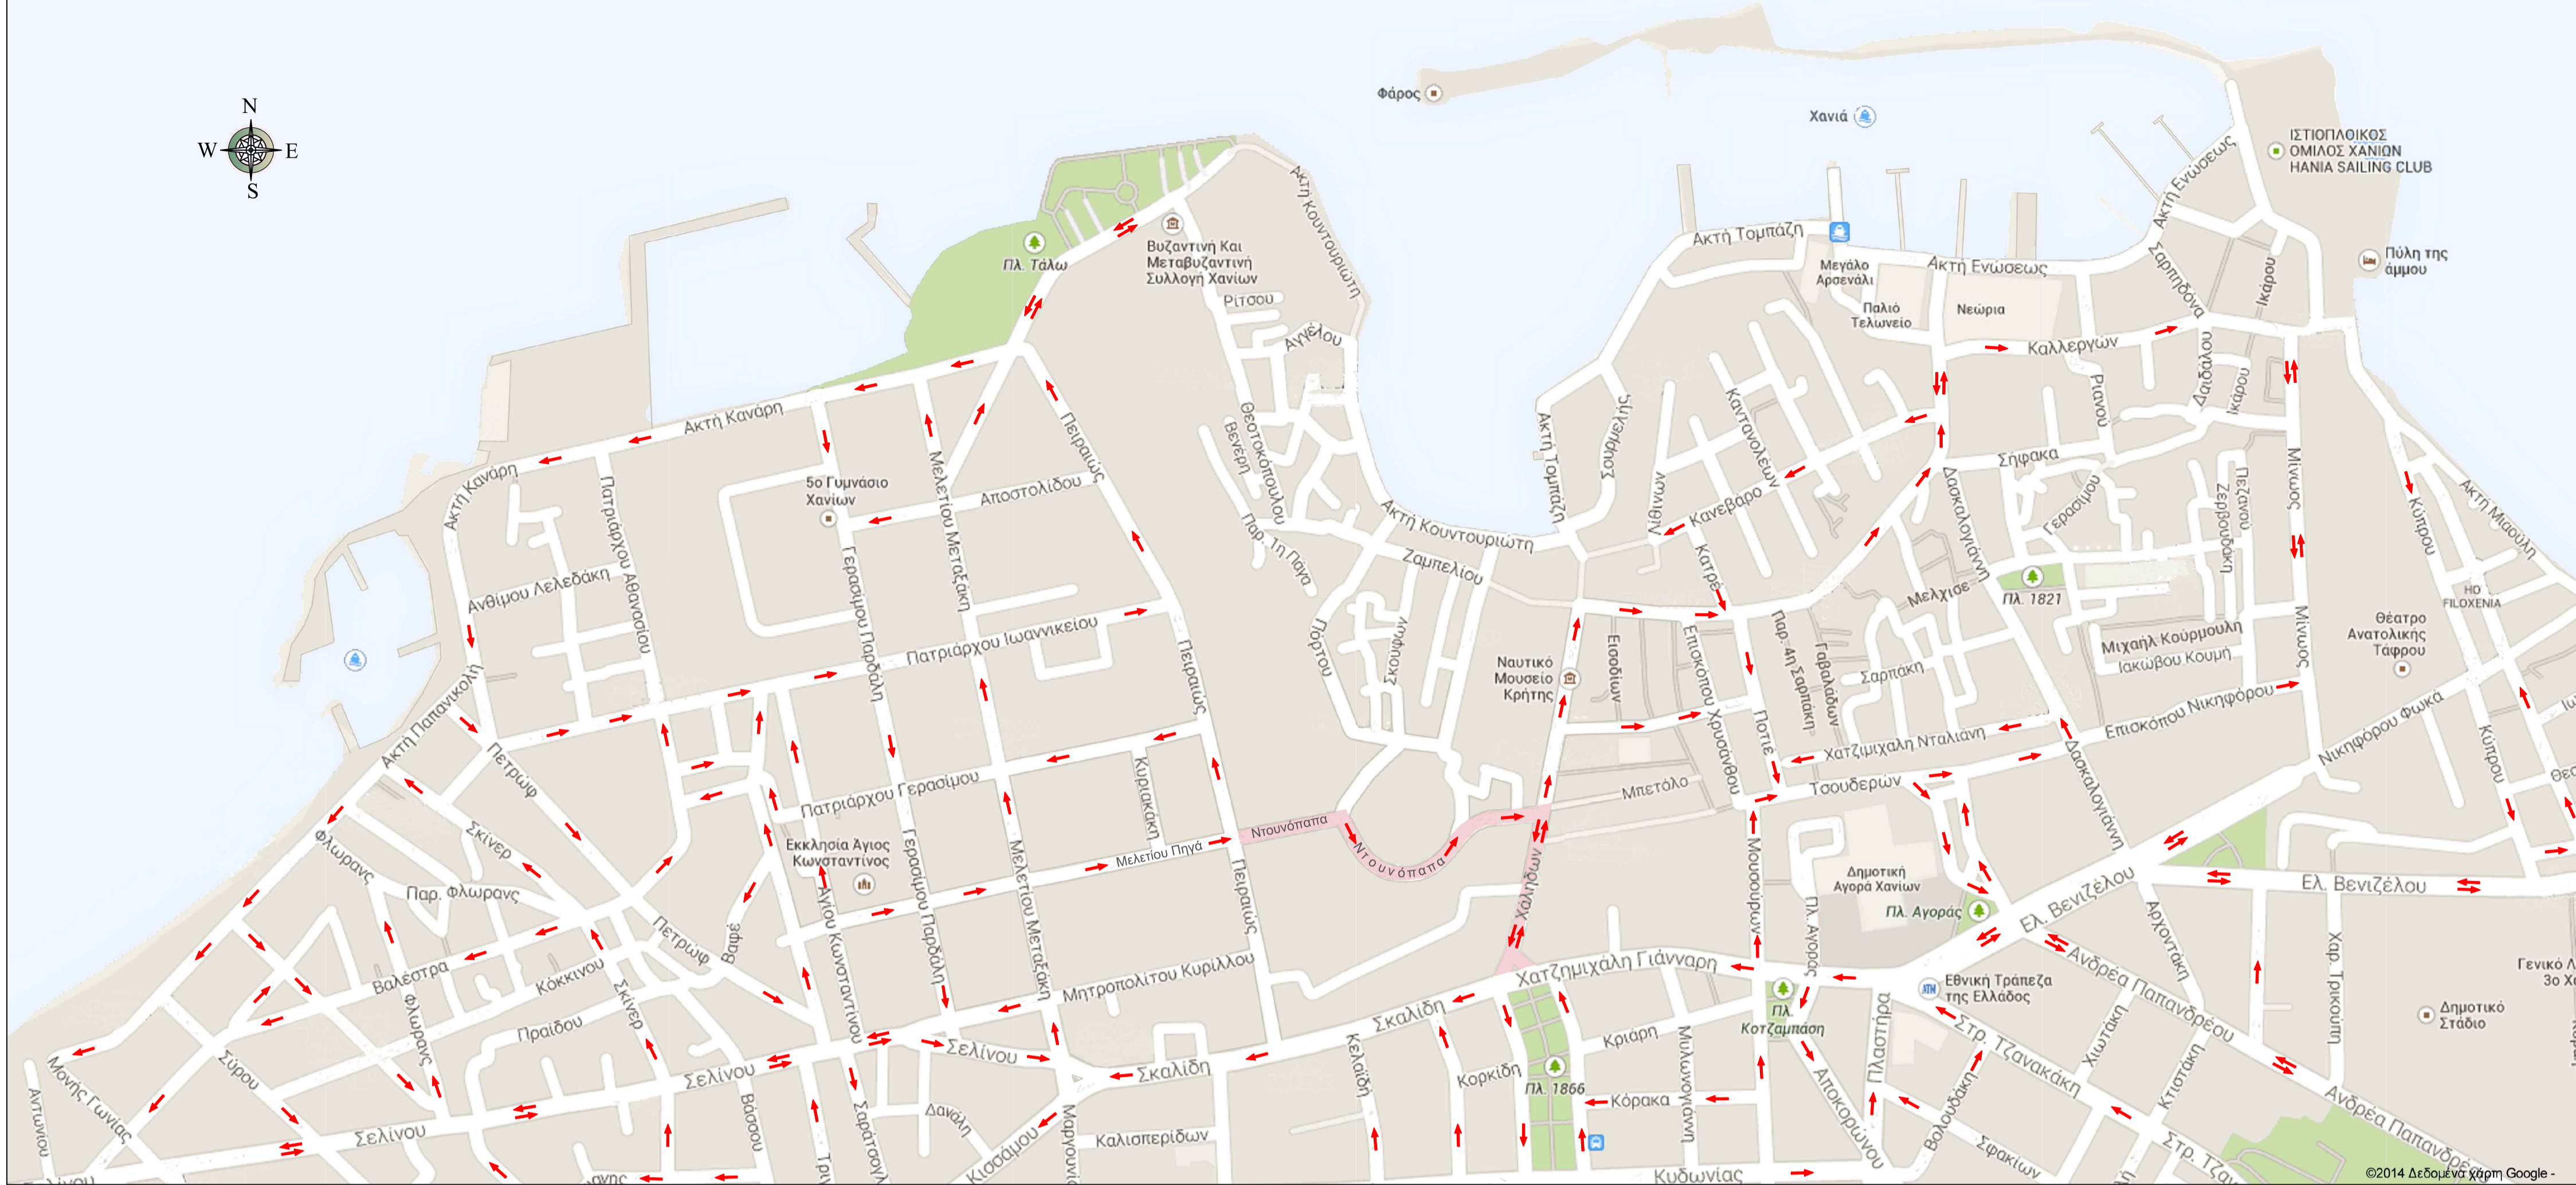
N
W
E
S

Φάρος
Χανιά
ΙΣΤΙΟΠΛΟΙΚΟΣ ΟΜΙΛΟΣ ΧΑΝΙΩΝ HANIA SAILING CLUB
Πύλη της άμμου
Ακτή Ενώσεως
Ακτή Τομπάζη
Μεγάλο Αρσενάλι
Ακτή Ενώσεως
Παλιό Τελωνείο
Νεώρια
Σαρπηδόνα
Ικάρου
Καλλεργών
Πλ. Τάλω
Βυζαντινή Και Μεταβυζαντινή Συλλογή Χανίων
Ακτή Κουντουριώτη
Ρίτσου
Αγγέλου
Ακτή Κανάρη
Ακτή Κανάρη
Πειραιώς
Θεοτοκόπουλου
Βενιέρη
Παρ. Τη Παγα
Ακτή Κουντουριώτη
Ζαμπελίου
Ακτή Τομπάζη
Σουμερλής
Λιθίνων
Κανεβάρο
Κατρέ
Κανταναλέων
Ρίανού
Δαιδάλου
Ικάρου
Σήφακα
Δασκαλογιάννη
Γερασίμου
Ζερβουδάκη
Πεζάνου
Μίνωος
Ακτή Μιαούλη
Κύπρου
HO FILOXENIA
Θέατρο Ανατολικής Τάφρου
Μελχισε
Πλ. 1821
Μιχαήλ Κουρμούλη
Ιακώβου Κουμη
Μίνωος
5ο Γυμνάσιο Χανίων
Μελετίου Μεταξάκη
Αποστολίδου
Πατριάρχου Αθανασίου
Ανθίμου Λελεδάκη
Γερασίμου Παρδάλη
Πατριάρχου Ιωαννικείου
Πειραιώς
Πόρτου
Σκουφών
Ναυτικό Μουσείο Κρήτης
Εισοδίων
Επισκόπου Χρυσάνθου
Πλ. 4η Σαρλάκη
Γαβαλάδων
Σαρπάκη
Επισκόπου Νικηφόρου
Νικηφόρου Φωκά
Κύπρου
Ακτή Παπανικολή
Πετρώφ
Πατριάρχου Γερασίμου
Κυριακάκη
Χατζιμιχάλη Νταλιάνη
Πότιε
Μπετόλο
Τσουδερών
Δασκαλογιάννη
Ντουνόπαπα
Ντουνόπαπα
Μελετίου Πηγά
Φλώρανς
Σκίνερ
Παρ. Φλώρανς
Εκκλησία Άγιος Κωνσταντίνος
Αγίου Κωνσταντίνου
Γερασίμου Παρδάλη
Μελετίου Μεταξάκη
Πειραιώς
Χαληδών
Μουσούρων
Δημοτική Αγορά Χανίων
Πλ. Αγοράς
Πλ. Αγοράς
Ελ. Βενιζέλου
Ελ. Βενιζέλου
Αρχοντάκη
Χαρ. Τρικούπη
Γενικό Λ 3ο Χ
Βαλέστρα
Κόκκινου
Πετρώφ
Βαφέ
Φλώρανς
Σκίνερ
Πραίδου
Σύρου
Μονής Γωνιάς
Αντωνίου
Μητροπολίτου Κυρίλλου
Χατζημιχάλη Γιάνναρη
Εθνική Τράπεζα της Ελλάδος
Ανδρέα Παπανδρέου
Χιωτάκη
Σελίνου
Σελίνου
Σελίνου
Σκαλίδη
Σκαλίδη
Κελαϊδή
Βάσσου
Σαρατσογλ
Δανάη
Κισσάμου
Μαρκουλ
Καλισπερίδων
Κορκίδη
Πλ. 1866
Κριάρη
Κόρακα
Μυλωνογιάννη
Πλ. Κοτζαμπάση
Αποκορώνου
Πλαστήρα
Στρ. Τζανακάκη
Βολουδάκη
Σφακίων
Κυδωνίας
Κτιστάκη
Ανδρέα Παπανδρέου
Στρ. Τζα
Δημοτικό Στάδιο
©2014 Δεδομένα χάρτη Google -